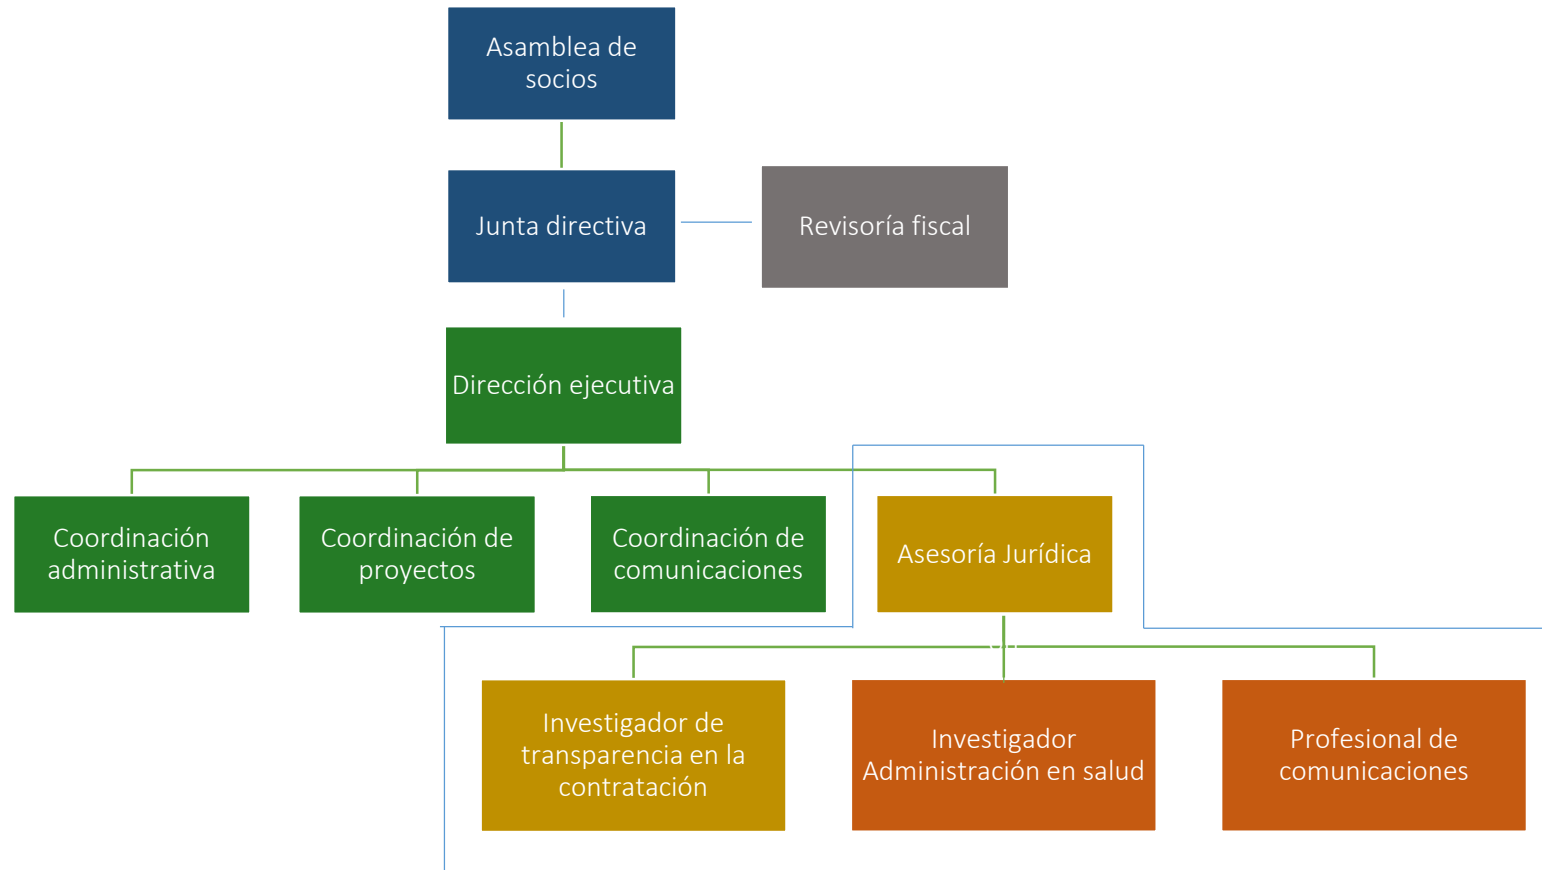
Asamblea de socios

Junta directiva

Revisoría fiscal

Dirección ejecutiva

Coordinación administrativa

Coordinación de proyectos

Coordinación de comunicaciones

Asesoría Jurídica

Investigador de transparencia en la contratación

Investigador Administración en salud

Profesional de comunicaciones